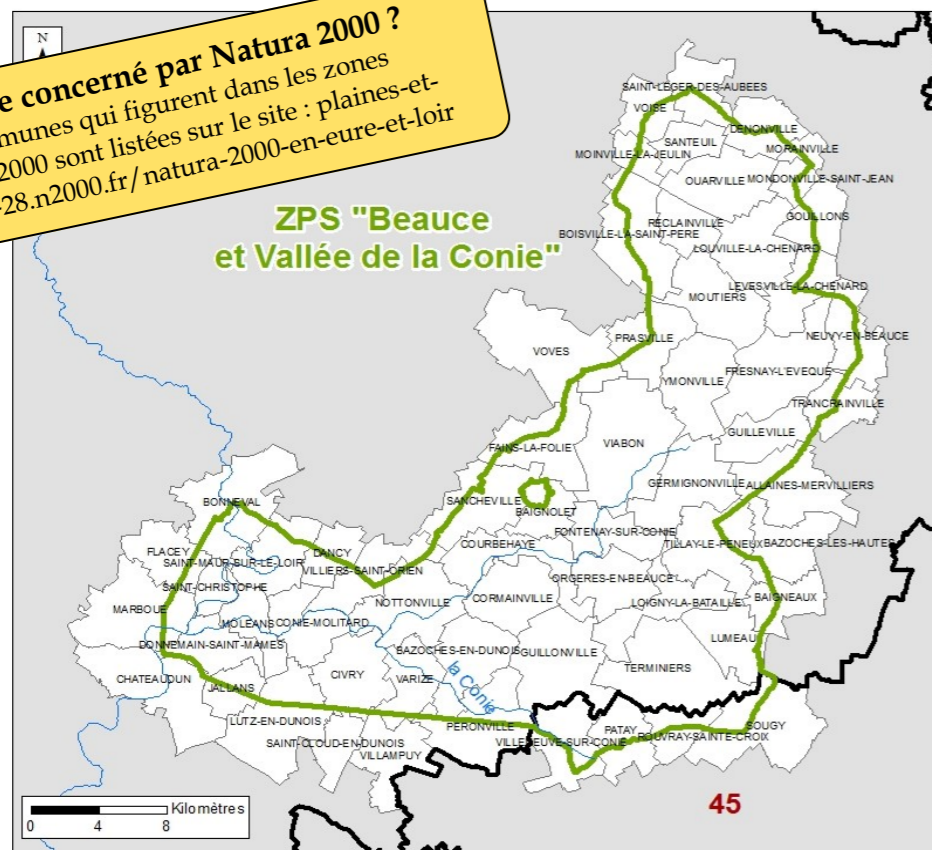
N

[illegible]e concerné par Natura 2000 ?
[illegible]munes qui figurent dans les zones
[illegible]2000 sont listées sur le site : plaines-et-
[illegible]28.n2000.fr/natura-2000-en-eure-et-loir

ZPS "Beauce et Vallée de la Conie"

SAINT-LEGER-DES-AUBEES
VOISE
SANTEUIL
DENONVILLE
MORAINVILLE
MOINVILLE-LA-JEULIN
OUARVILLE
MONDONVILLE-SAINT-JEAN
RECLAINVILLE
GOUILLONS
BOISVILLE-LA-SAINT-PERE
LOUVILLE-LA-CHENARD
LEVESVILLE-LA-CHENARD
MOUTIERS
NEUVY-EN-BEAUCE
VOVES
PRASVILLE
FRESNAY-L'EVEQUE
YMONVILLE
TRANCRAINVILLE
GUILLEVILLE
FAINS-LA-FOLIE
VIABON
GERMIGNONVILLE
ALLAINES-MERVILLIERS
SANCHEVILLE
BAIGNOLET
BONNEVAL
FONTENAY-SUR-CONIE
COURBEHAYE
TILLAY-LE-PENEUX
BAZOCHES-LES-HAUTES
FLACEY
DANCY
SAINT-MAUR-SUR-LE-LOIR
VILLIERS-SAINT-ORIEN
ORGERES-EN-BEAUCE
SAINT-CHRISTOPHE
CORMAINVILLE
BAIGNEAUX
NOTTONVILLE
LOIGNY-LA-BATAILLE
MARBOUE
MOLEANS
CONIE-MOLITARD
LUMEAU
DONNEMAIN-SAINT-MAMES
BAZOCHES-EN-DUNOIS
GUILLONVILLE
TERMINIERS
CHATEAUDUN
CIVRY
VARIZE
la Conie
JALLANS
LUTZ-EN-DUNOIS
PERONVILLE
SOUGY
PATAY
SAINT-CLOUD-EN-DUNOIS
VILLENEUVE-SUR-CONIE
ROUVRAY-SAINTE-CROIX
VILLAMPUY

Kilomètres
0 4 8

45